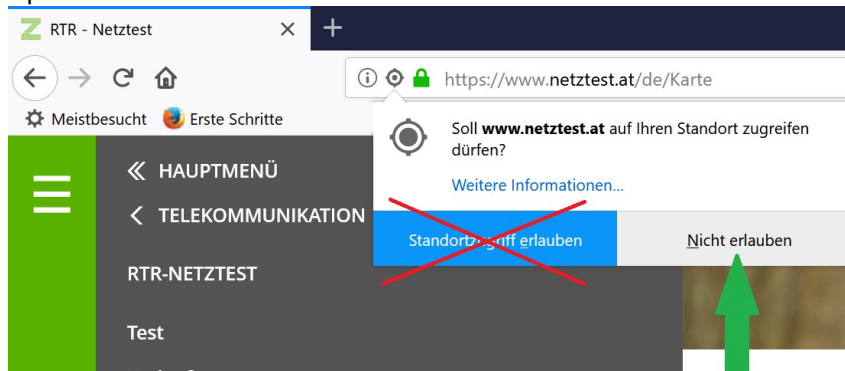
RTR - Netztest
https://www.netztest.at/de/Karte
Meistbesucht Erste Schritte
Soll www.netztest.at auf Ihren Standort zugreifen dürfen?
Weitere Informationen...
« HAUPTMENÜ
< TELEKOMMUNIKATION
Standortzugriff erlauben
Nicht erlauben
RTR-NETZTEST
Test